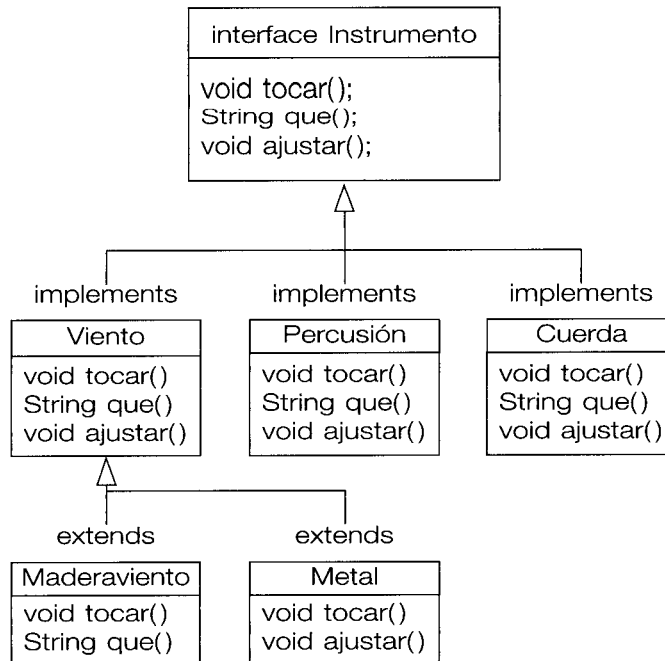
interface Instrumento

void tocar();
String que();
void ajustar();

implements

implements

implements

Viento

void tocar()
String que()
void ajustar()

Percusión

void tocar()
String que()
void ajustar()

Cuerda

void tocar()
String que()
void ajustar()

extends

extends

Maderaviento

void tocar()
String que()

Metal

void tocar()
void ajustar()